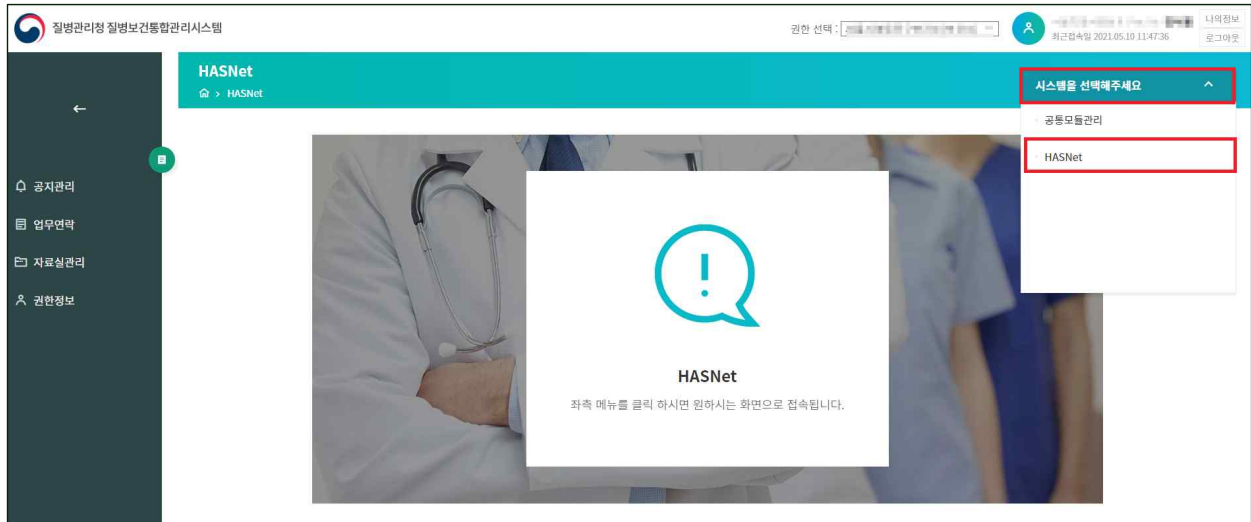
질병관리청 질병보건통합관리시스템

권한 선택 : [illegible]

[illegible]
최근접속일 2021.05.10 11:47:36

나의정보
로그아웃

←

공지관리
업무연락
자료실관리
권한정보

HASNet
> HASNet

시스템을 선택해주세요

공통모듈관리
HASNet

HASNet
좌측 메뉴를 클릭 하시면 원하시는 화면으로 접속됩니다.